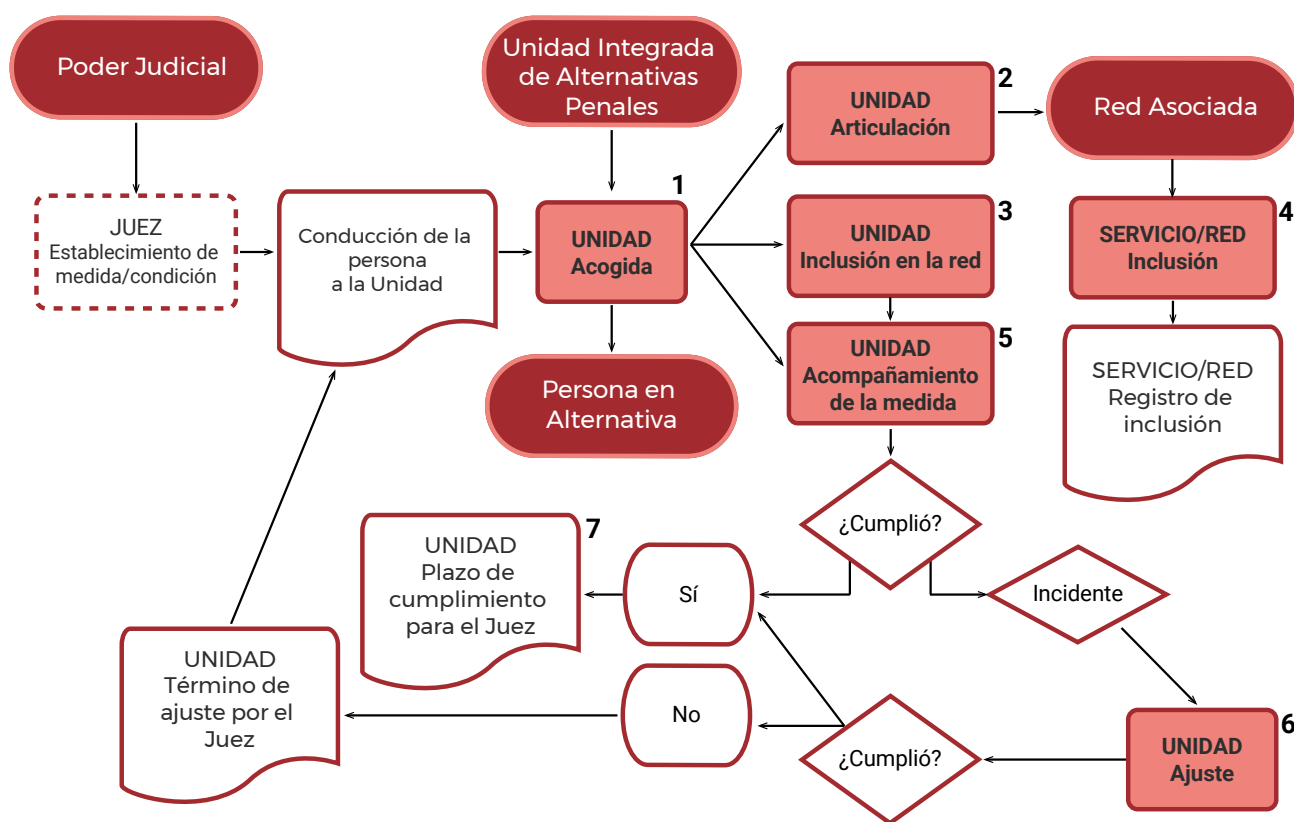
Poder Judicial

JUEZ
Establecimiento de medida/condición

Conducción de la persona a la Unidad

Unidad Integrada de Alternativas Penales

1
UNIDAD
Acogida

Persona en Alternativa

UNIDAD
Articulación
2

Red Asociada

UNIDAD
Inclusión en la red
3

SERVICIO/RED
Inclusión
4

UNIDAD
Acompañamiento de la medida
5

SERVICIO/RED
Registro de inclusión

¿Cumplió?

UNIDAD
Plazo de cumplimiento para el Juez
7

Sí

Incidente

UNIDAD
Término de ajuste por el Juez

No

¿Cumplió?

UNIDAD
Ajuste
6